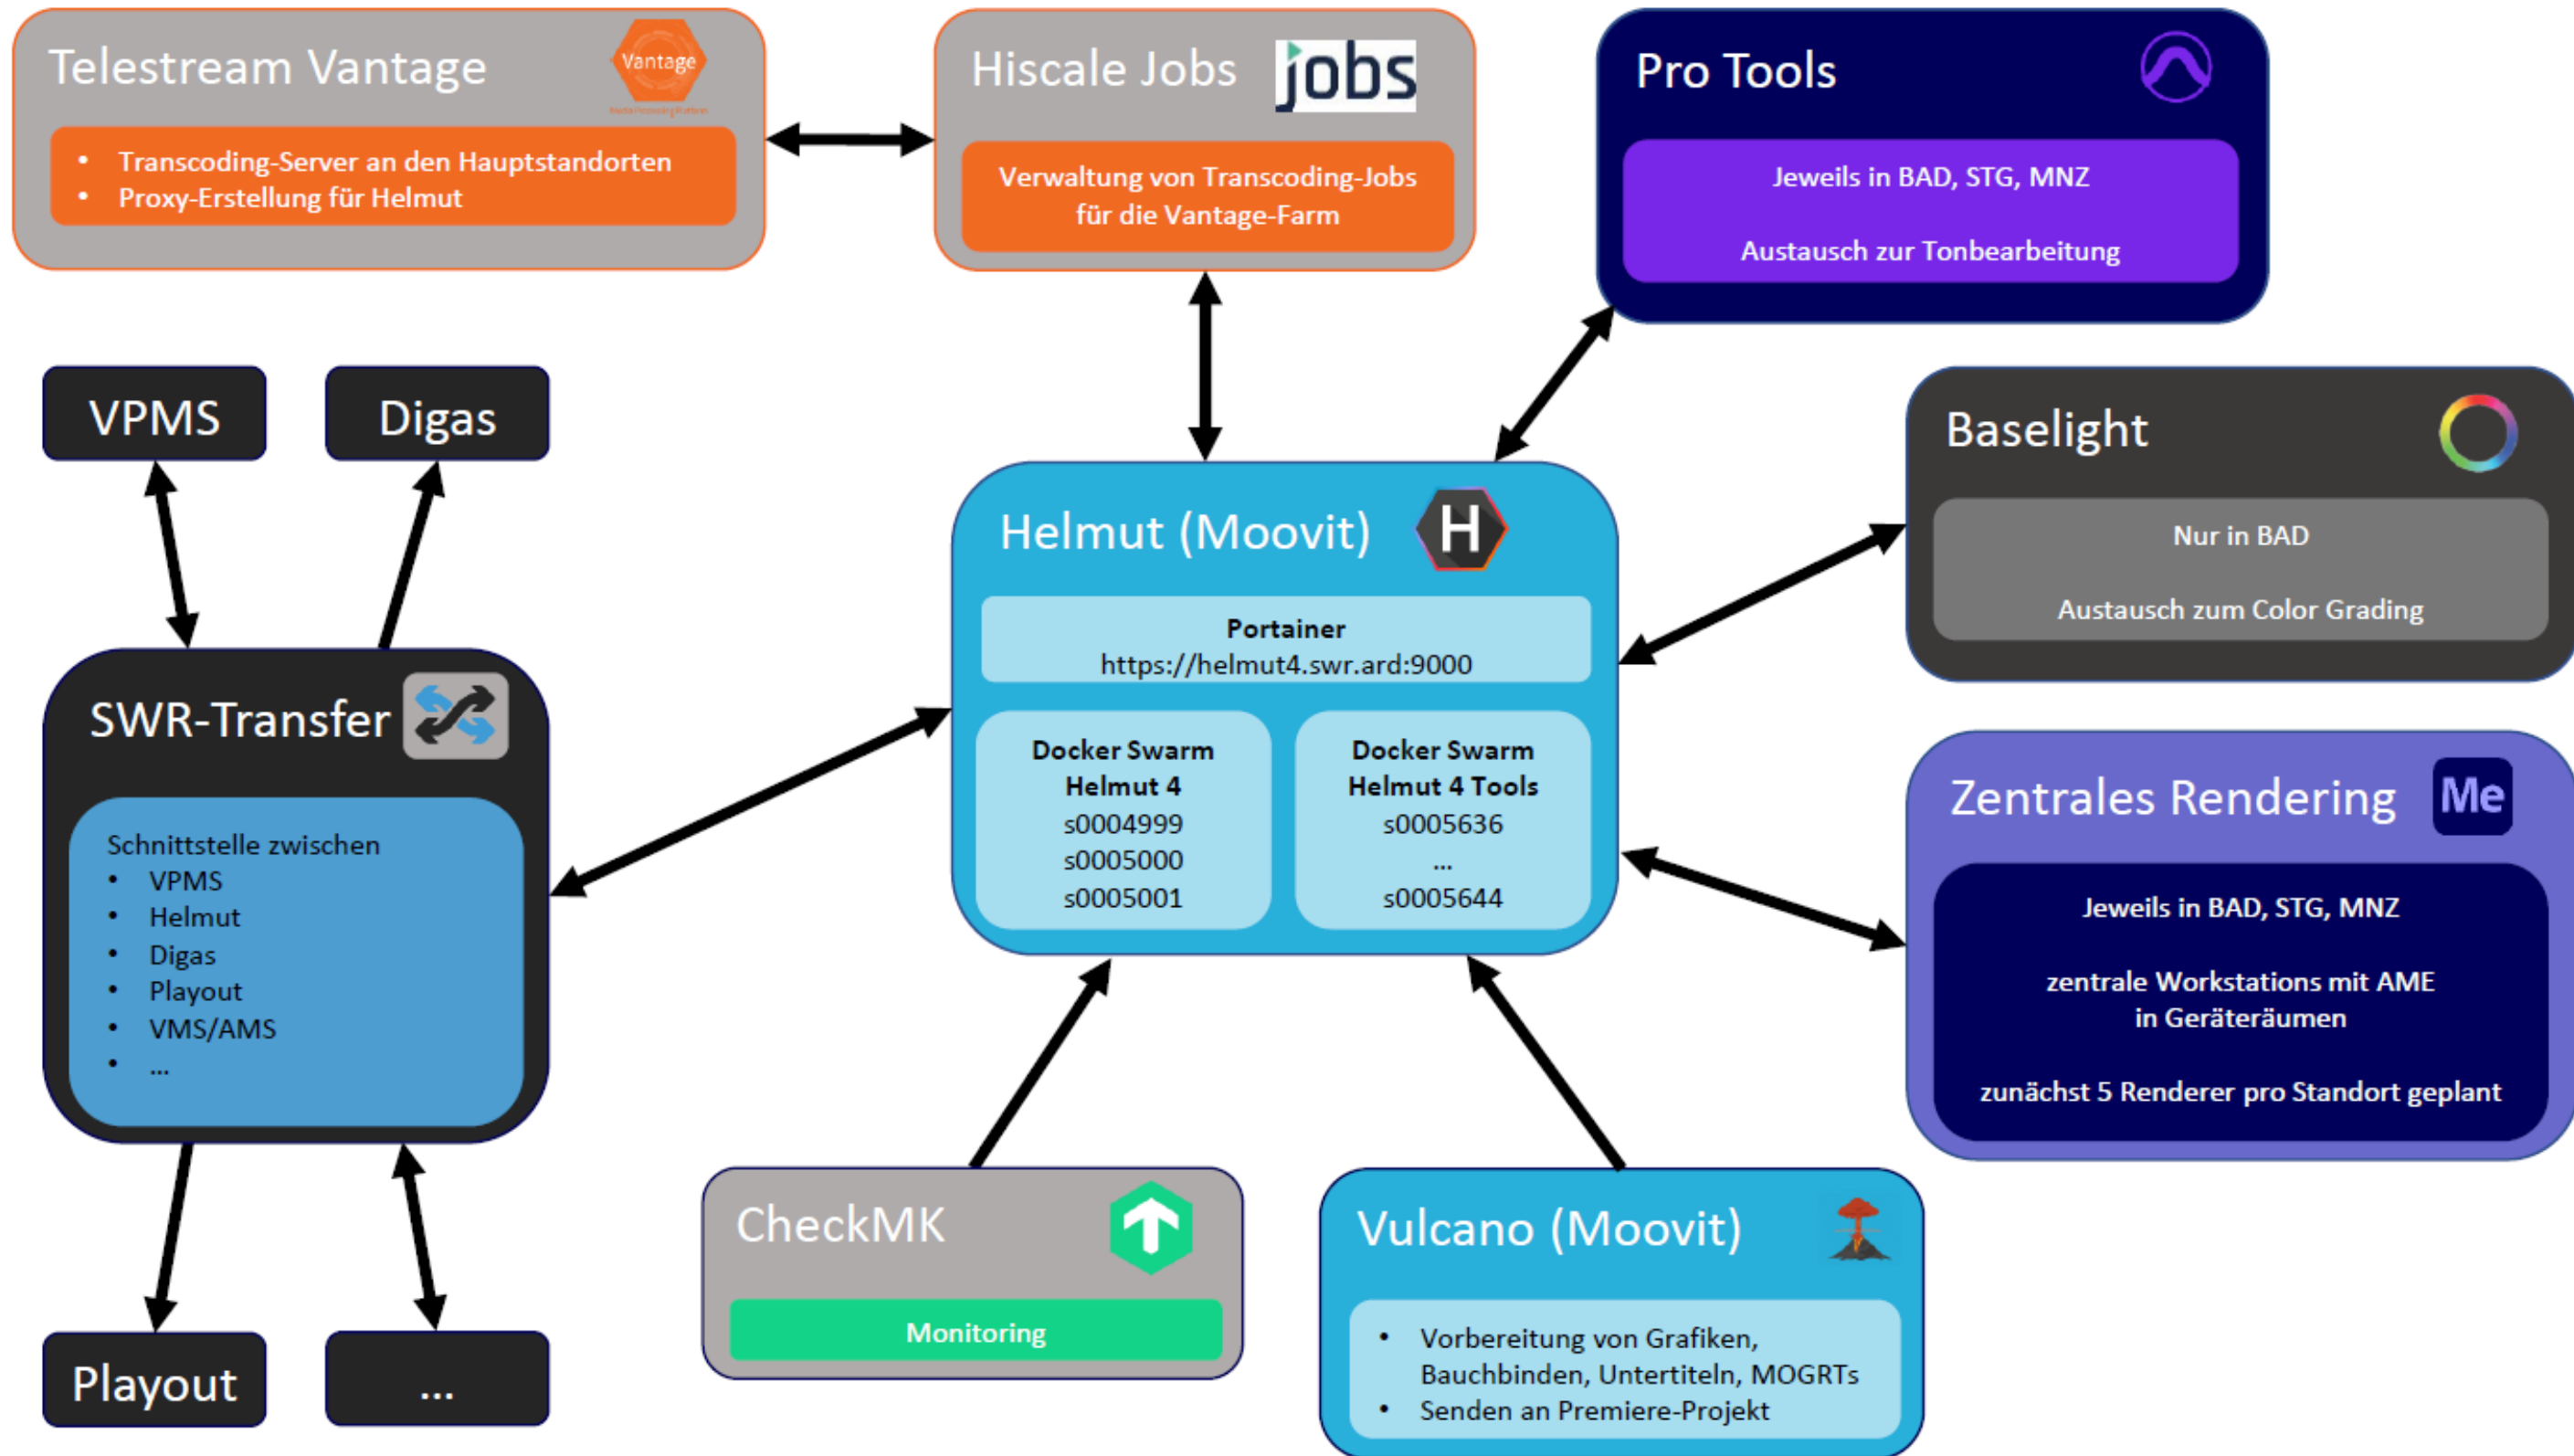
Telestream Vantage

Vantage

- Transcoding-Server an den Hauptstandorten
- Proxy-Erstellung für Helmut

Hiscale Jobs

jobs

Verwaltung von Transcoding-Jobs für die Vantage-Farm

Pro Tools

Jeweils in BAD, STG, MNZ

Austausch zur Tonbearbeitung

VPMS

Digas

Helmut (Moovit)

H

Portainer
https://helmut4.swr.ard:9000

Docker Swarm
Helmut 4
s0004999
s0005000
s0005001

Docker Swarm
Helmut 4 Tools
s0005636
...
s0005644

Baselight

Nur in BAD

Austausch zum Color Grading

SWR-Transfer

Schnittstelle zwischen
- VPMS
- Helmut
- Digas
- Playout
- VMS/AMS
- ...

Zentrales Rendering

Me

Jeweils in BAD, STG, MNZ

zentrale Workstations mit AME in Geräteräumen

zunächst 5 Renderer pro Standort geplant

CheckMK

Monitoring

Vulcano (Moovit)

- Vorbereitung von Grafiken, Bauchbinden, Untertiteln, MOGRTs
- Senden an Premiere-Projekt

Playout

...